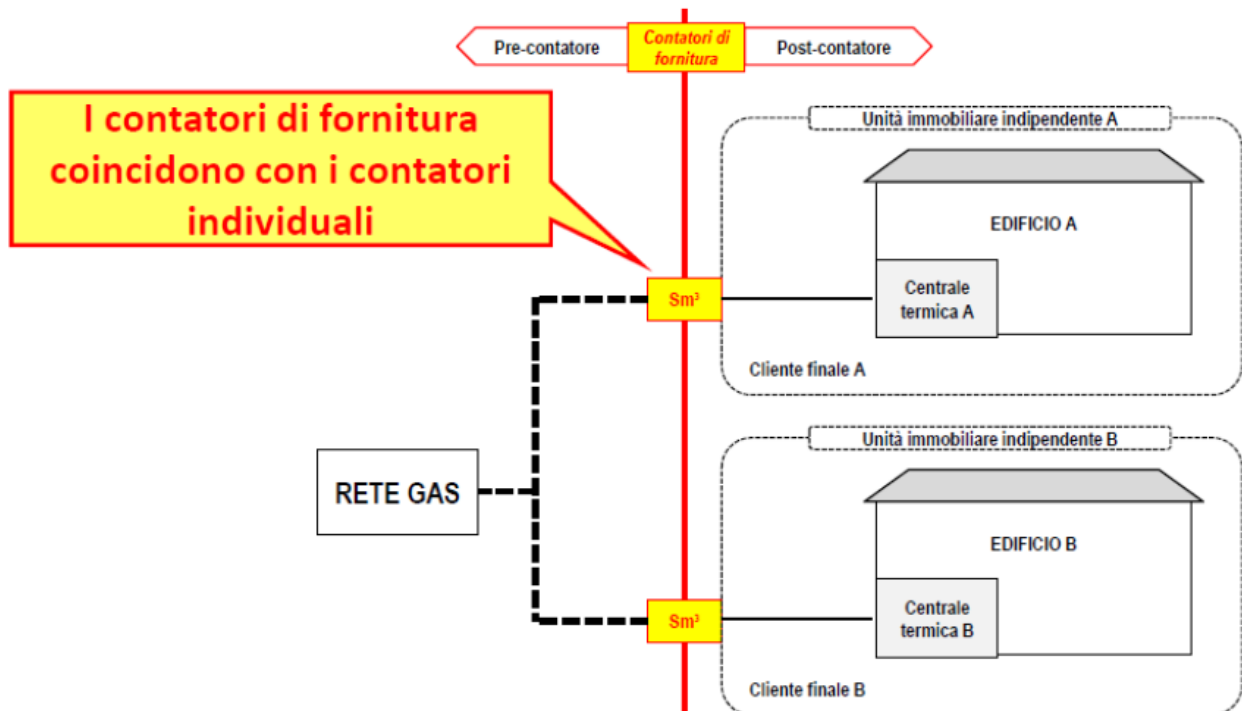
Pre-contatore

Contatori di fornitura

Post-contatore

I contatori di fornitura coincidono con i contatori individuali

Unità immobiliare indipendente A

EDIFICIO A

Centrale termica A

Cliente finale A

$Sm^3$

RETE GAS

Unità immobiliare indipendente B

EDIFICIO B

Centrale termica B

Cliente finale B

$Sm^3$